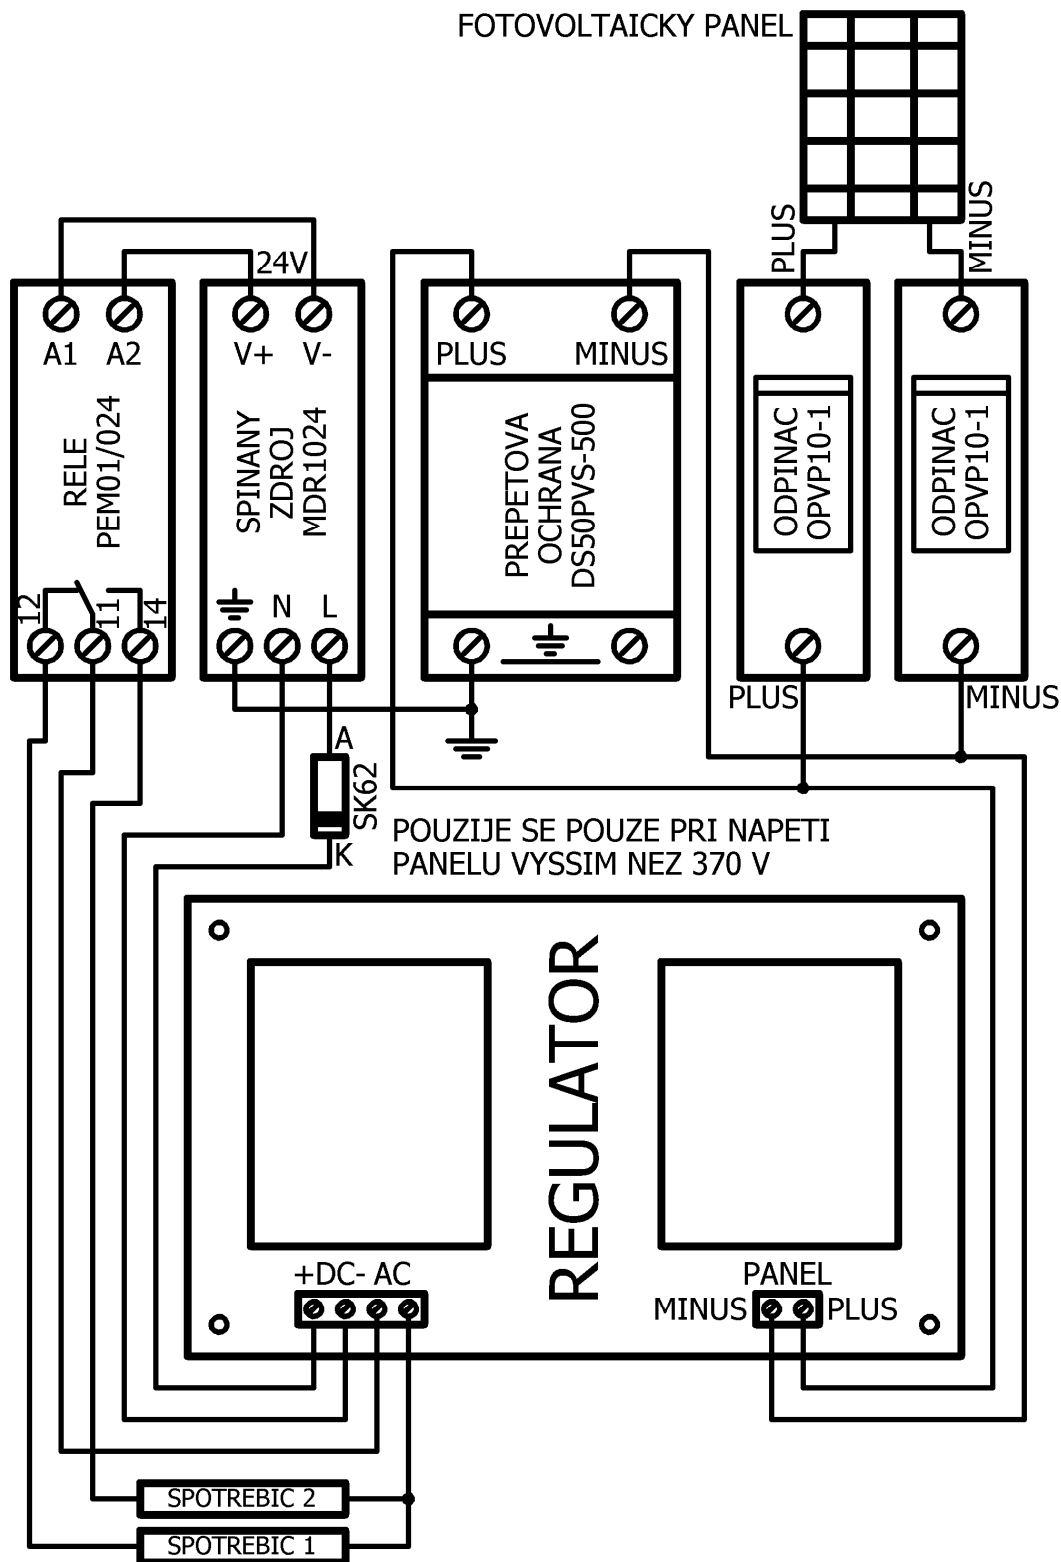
FOTOVOLTAICKY PANEL

PLUS
MINUS

24V

A1 A2
RELE
PEM01/024
12 11 14

V+ V-
SPINANY
ZDROJ
MDR1024
N L

PLUS MINUS
PREPETOVA
OCHRANA
DS50PVS-500

PLUS
ODPINAC
OPVP10-1
PLUS

MINUS
ODPINAC
OPVP10-1
MINUS

A
SK62
K

POUZIJE SE POUZE PRI NAPETI
PANELU VYSSIM NEZ 370 V

REGULATOR

+DC- AC

PANEL
MINUS PLUS

SPOTREBIC 2
SPOTREBIC 1